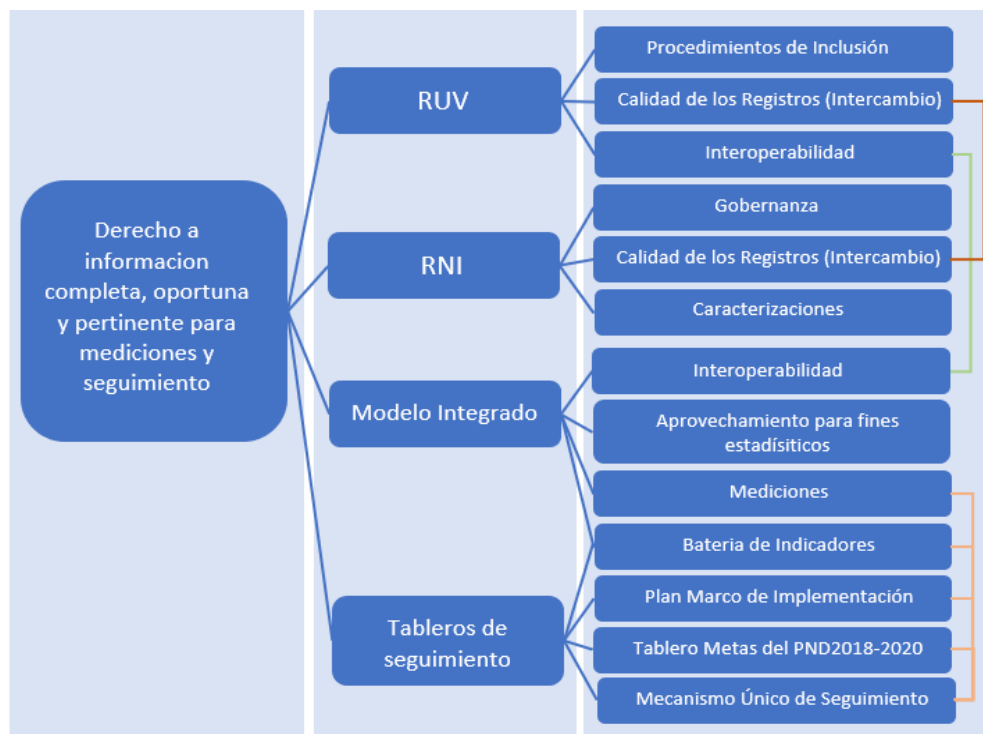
Derecho a informacion completa, oportuna y pertinente para mediciones y seguimiento

RUV

RNI

Modelo Integrado

Tableros de seguimiento

Procedimientos de Inclusión

Calidad de los Registros (Intercambio)

Interoperabilidad

Gobernanza

Calidad de los Registros (Intercambio)

Caracterizaciones

Interoperabilidad

Aprovechamiento para fines estadísiticos

Mediciones

Bateria de Indicadores

Plan Marco de Implementación

Tablero Metas del PND2018-2020

Mecanismo Único de Seguimiento